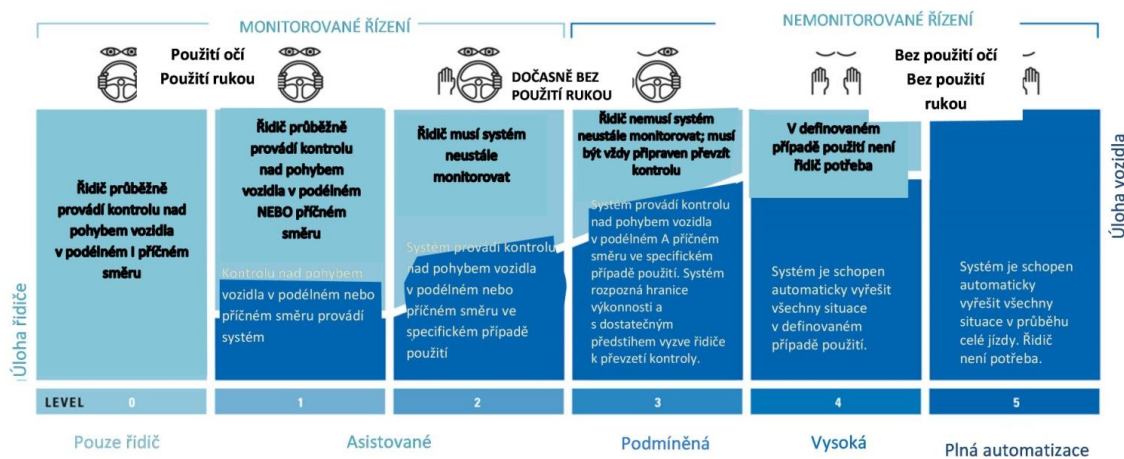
MONITOROVANÉ ŘÍZENÍ

NEMONITOROVANÉ ŘÍZENÍ

Použití očí
Použití rukou

DOČASNĚ BEZ POUŽITÍ RUKOU

Bez použití očí
Bez použití rukou

Úloha řidiče

Řidič průběžně provádí kontrolu nad pohybem vozidla v podélném i příčném směru

Řidič průběžně provádí kontrolu nad pohybem vozidla v podélném NEBO příčném směru

Kontrolu nad pohybem vozidla v podélném nebo příčném směru provádí systém

Řidič musí systém neustále monitorovat

Systém provádí kontrolu nad pohybem vozidla v podélném nebo příčném směru ve specifickém případě použití

Řidič nemusí systém neustále monitorovat; musí být vždy připraven převzít kontrolu

Systém provádí kontrolu nad pohybem vozidla v podélném A příčném směru ve specifickém případě použití. Systém rozpozná hranice výkonnosti a s dostatečným předstihem vyzve řidiče k převzetí kontroly.

V definovaném případě použití není řidič potřeba

Systém je schopen automaticky vyřešit všechny situace v definovaném případě použití.

Systém je schopen automaticky vyřešit všechny situace v průběhu celé jízdy. Řidič není potřeba.

Úloha vozidla

LEVEL | 0 | 1 | 2 | 3 | 4 | 5

Pouze řidič

Asistované

Podmíněná

Vysoká

Plná automatizace